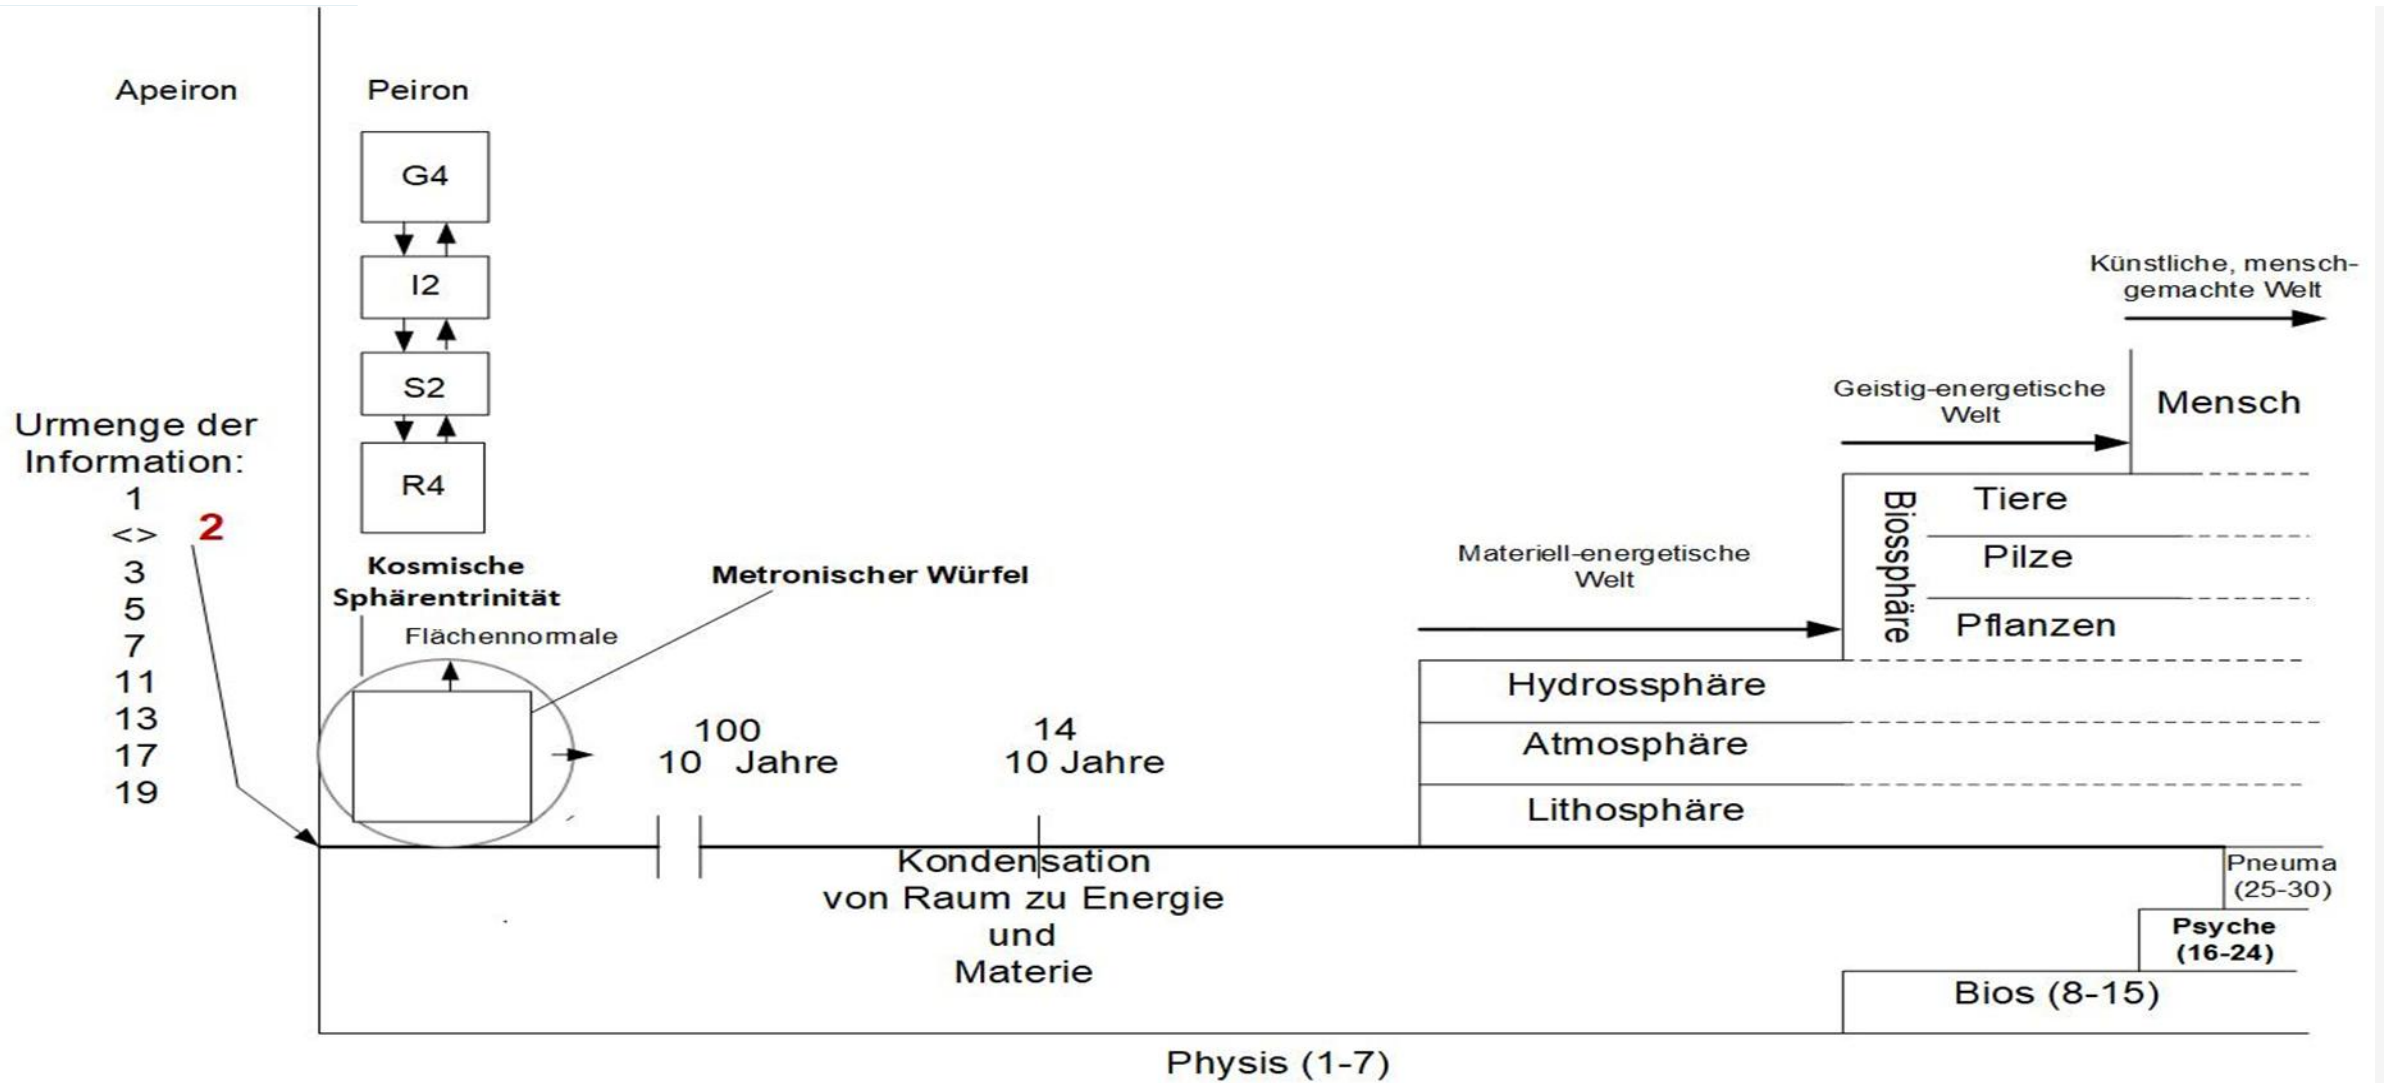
Apeiron

Peiron

G4

I2

S2

R4

Urmenge der Information:
1
<> 2
3
5
7
11
13
17
19

Kosmische Sphärentrinität

Flächennormale

Metronischer Würfel

$10^{100}$ Jahre

$10^{14}$ Jahre

Kondensation von Raum zu Energie und Materie

Materiell-energetische Welt

Hydrossphäre

Atmosphäre

Lithosphäre

Biossphäre

Tiere

Pilze

Pflanzen

Geistig-energetische Welt

Mensch

Künstliche, menschgemachte Welt

Pneuma (25-30)

Psyche (16-24)

Bios (8-15)

Physis (1-7)